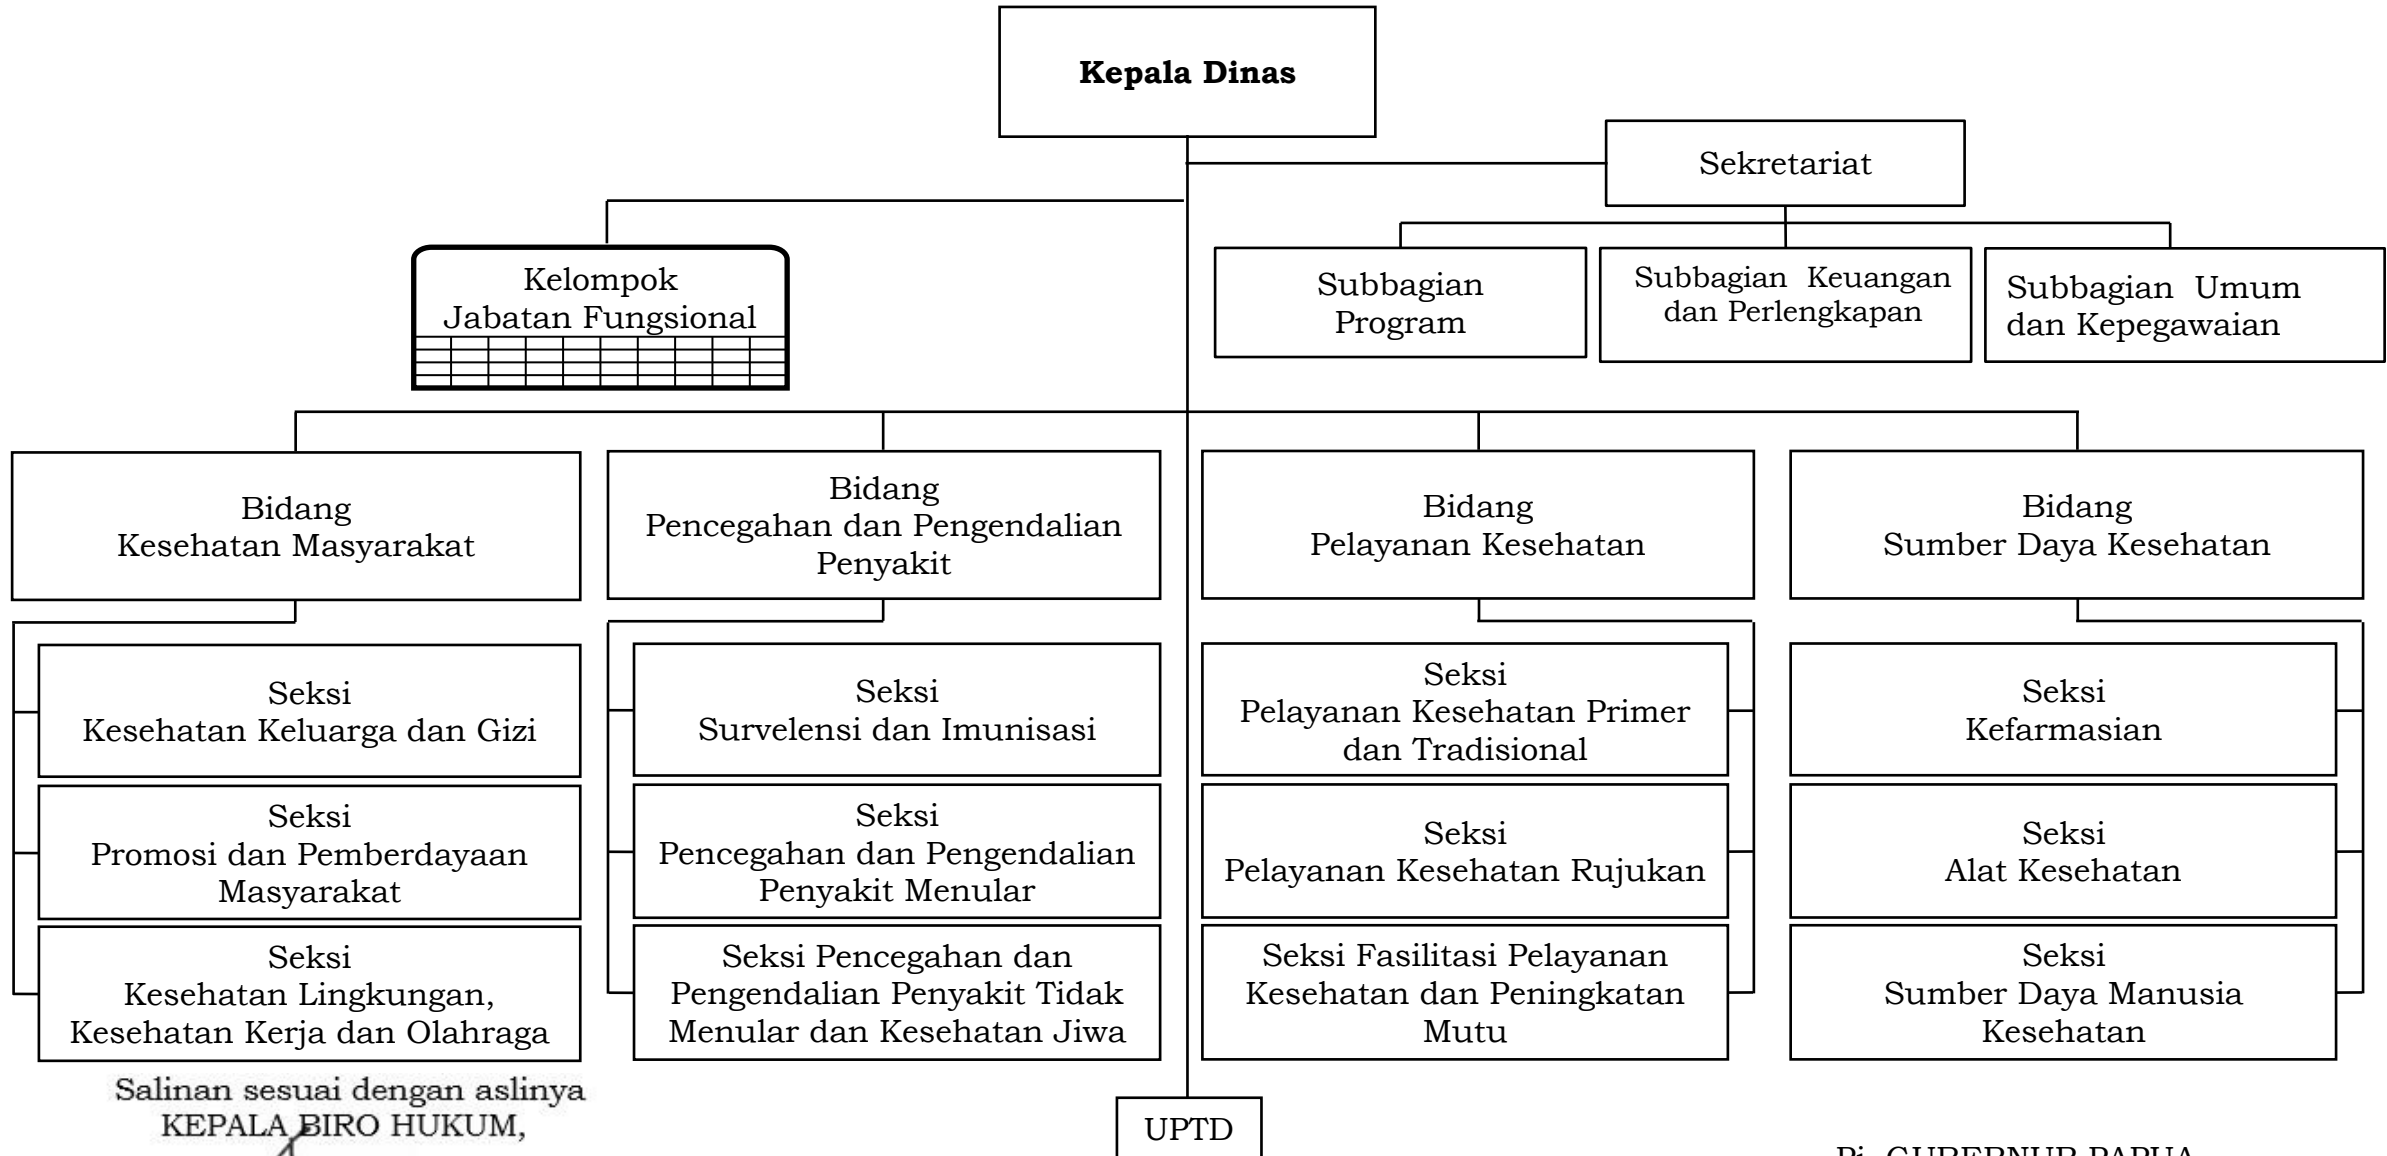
Kepala Dinas

Sekretariat

Kelompok Jabatan Fungsional

Subbagian Program

Subbagian Keuangan dan Perlengkapan

Subbagian Umum dan Kepegawaian

Bidang Kesehatan Masyarakat

Bidang Pencegahan dan Pengendalian Penyakit

Bidang Pelayanan Kesehatan

Bidang Sumber Daya Kesehatan

Seksi Kesehatan Keluarga dan Gizi

Seksi Promosi dan Pemberdayaan Masyarakat

Seksi Kesehatan Lingkungan, Kesehatan Kerja dan Olahraga

Seksi Survelensi dan Imunisasi

Seksi Pencegahan dan Pengendalian Penyakit Menular

Seksi Pencegahan dan Pengendalian Penyakit Tidak Menular dan Kesehatan Jiwa

Seksi Pelayanan Kesehatan Primer dan Tradisional

Seksi Pelayanan Kesehatan Rujukan

Seksi Fasilitasi Pelayanan Kesehatan dan Peningkatan Mutu

Seksi Kefarmasian

Seksi Alat Kesehatan

Seksi Sumber Daya Manusia Kesehatan

Salinan sesuai dengan aslinya
KEPALA BIRO HUKUM,

UPTD

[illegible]